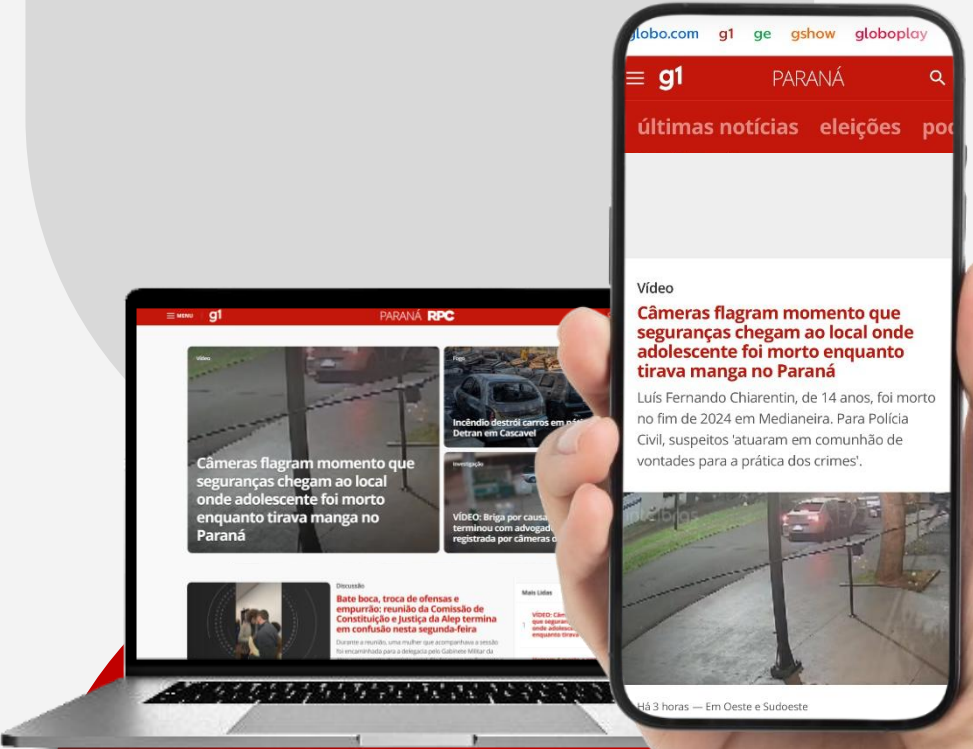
globo.com g1 ge gshow globoplay

g1 PARANÁ

últimas notícias eleições po

Vídeo

Câmeras flagram momento que seguranças chegam ao local onde adolescente foi morto enquanto tirava manga no Paraná

Luís Fernando Chiarentin, de 14 anos, foi morto no fim de 2024 em Medianeira. Para Polícia Civil, suspeitos 'atuaram em comunhão de vontades para a prática dos crimes'.

Há 3 horas — Em Oeste e Sudoeste

MENU g1 PARANÁ RPC

Vídeo

Câmeras flagram momento que seguranças chegam ao local onde adolescente foi morto enquanto tirava manga no Paraná

Fogo

Incêndio destrói carros em pátio do Detran em Cascavel

Investigação

VÍDEO: Briga por causa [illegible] terminou com advogad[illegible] registrada por câmeras d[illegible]

Discussão

Bate boca, troca de ofensas e empurrão: reunião da Comissão de Constituição e Justiça da Alep termina em confusão nesta segunda-feira

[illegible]

Mais Lidas

1 VÍDEO: Câm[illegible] que seguran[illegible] onde adolesc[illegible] enquanto tirava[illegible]